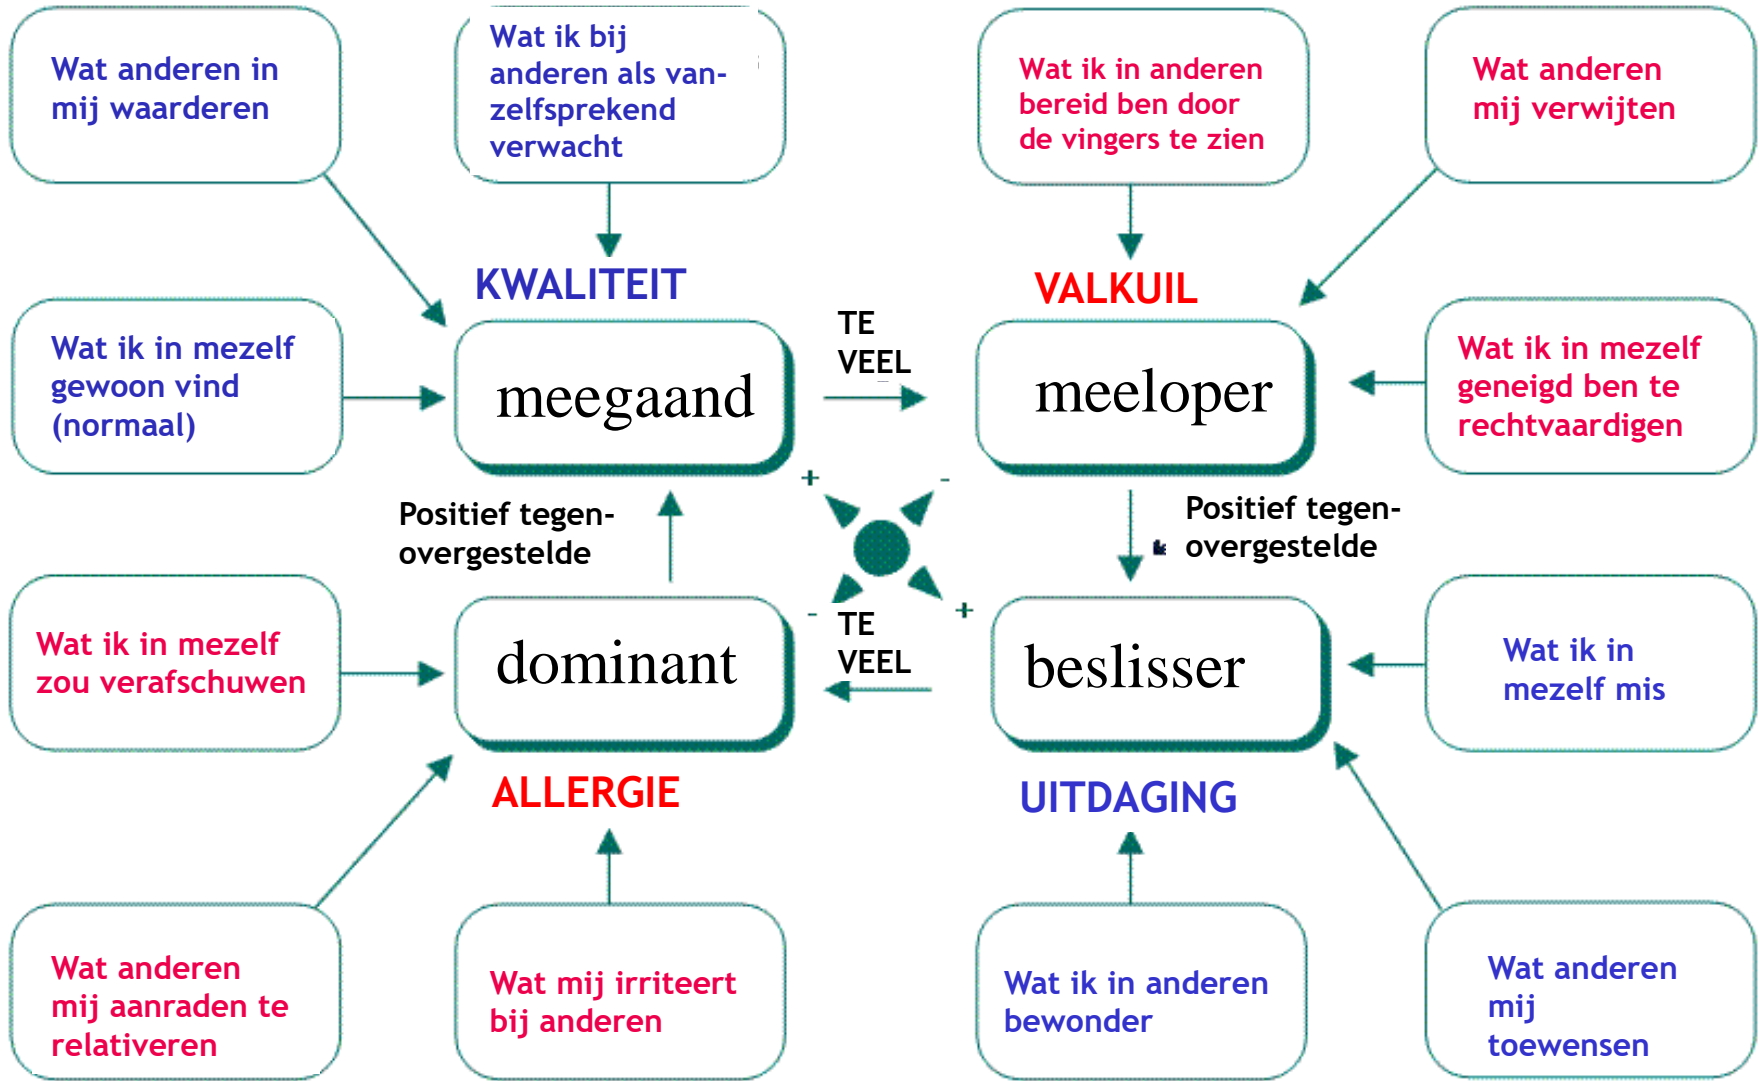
Wat anderen in mij waarderen

Wat ik bij anderen als vanzelfsprekend verwacht

Wat ik in anderen bereid ben door de vingers te zien

Wat anderen mij verwijten

KWALITEIT

VALKUIL

Wat ik in mezelf gewoon vind (normaal)

meegaand

TE VEEL

meeloper

Wat ik in mezelf geneigd ben te rechtvaardigen

+

-

Positief tegenovergestelde

Positief tegenovergestelde

-

+

Wat ik in mezelf zou verafschuwen

dominant

TE VEEL

beslisser

Wat ik in mezelf mis

ALLERGIE

UITDAGING

Wat anderen mij aanraden te relativeren

Wat mij irriteert bij anderen

Wat ik in anderen bewonder

Wat anderen mij toewensen